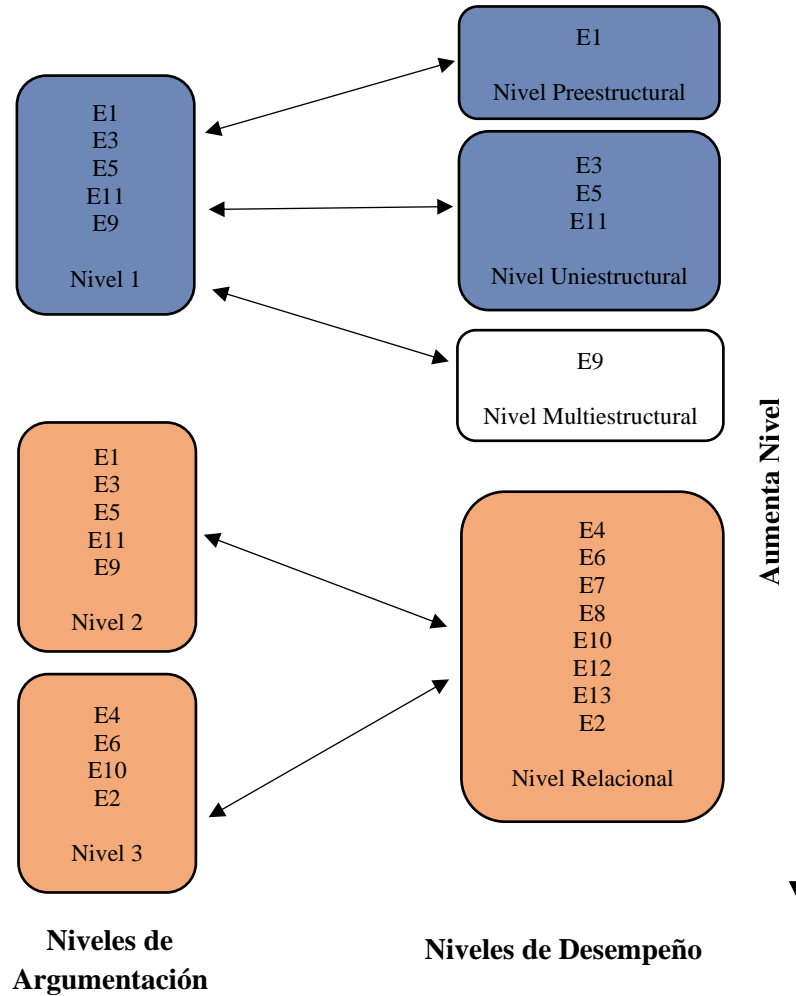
E1
E3
E5
E11
E9

Nivel 1

E1

Nivel Preestructural

E3
E5
E11

Nivel Uniestructural

E9

Nivel Multiestructural

E1
E3
E5
E11
E9

Nivel 2

E4
E6
E10
E2

Nivel 3

E4
E6
E7
E8
E10
E12
E13
E2

Nivel Relacional

Aumenta Nivel

Niveles de Argumentación

Niveles de Desempeño